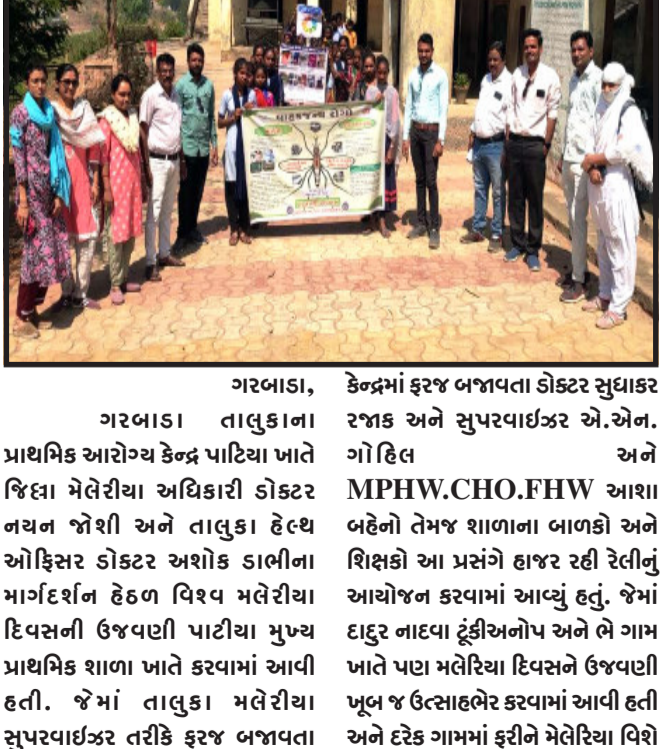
ગરબાડા,

ગરબાડા તાલુકાના પ્રાથમિક આરોગ્ય કેન્દ્ર પાટિયા ખાતે જિલ્લા મેલેરીયા અધિકારી ડોક્ટર નયન જોશી અને તાલુકા હેલ્થ ઓફિસર ડોક્ટર અશોક ડાભીના માર્ગદર્શન હેઠળ વિશ્વ મલેરીયા દિવસની ઉજવણી પાટીયા મુખ્ય પ્રાથમિક શાળા ખાતે કરવામાં આવી હતી. જેમાં તાલુકા મલેરીયા સુપરવાઈઝર તરીકે ફરજ બજાવતા કેન્દ્રમાં ફરજ બજાવતા ડોક્ટર સુધાકર રજાક અને સુપરવાઈઝર એ.એન. ગોહિલ અને MPHW.CHO.FHW આશા બહેનો તેમજ શાળાના બાળકો અને શિક્ષકો આ પ્રસંગે હાજર રહી રેલીનું આયોજન કરવામાં આવ્યું હતું. જેમાં દાદુર નાદવા ટૂંકીઅનોપ અને ભે ગામ ખાતે પણ મલેરિયા દિવસને ઉજવણી ખૂબ જ ઉત્સાહભેર કરવામાં આવી હતી અને દરેક ગામમાં ફરીને મેલેરિયા વિશે